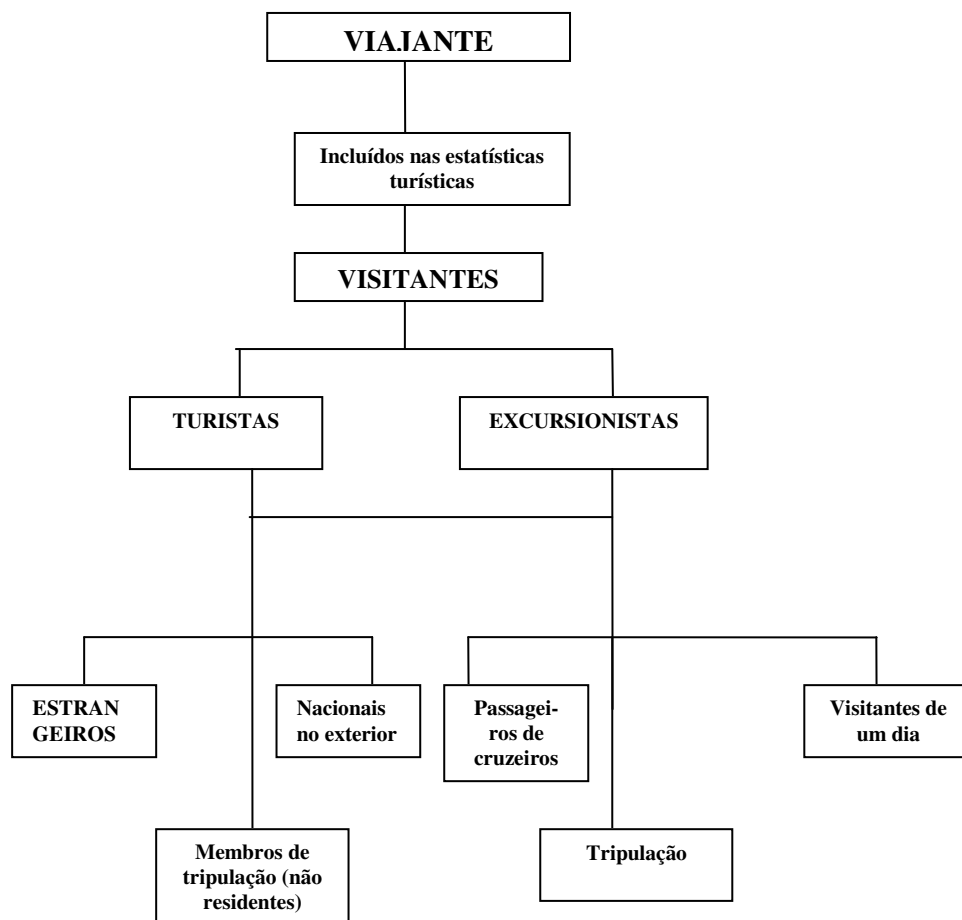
VIAJANTE

Incluídos nas estatísticas turísticas

VISITANTES

TURISTAS

EXCURSIONISTAS

ESTRAN GEIROS

Nacionais no exterior

Passageiros de cruzeiros

Visitantes de um dia

Membros de tripulação (não residentes)

Tripulação